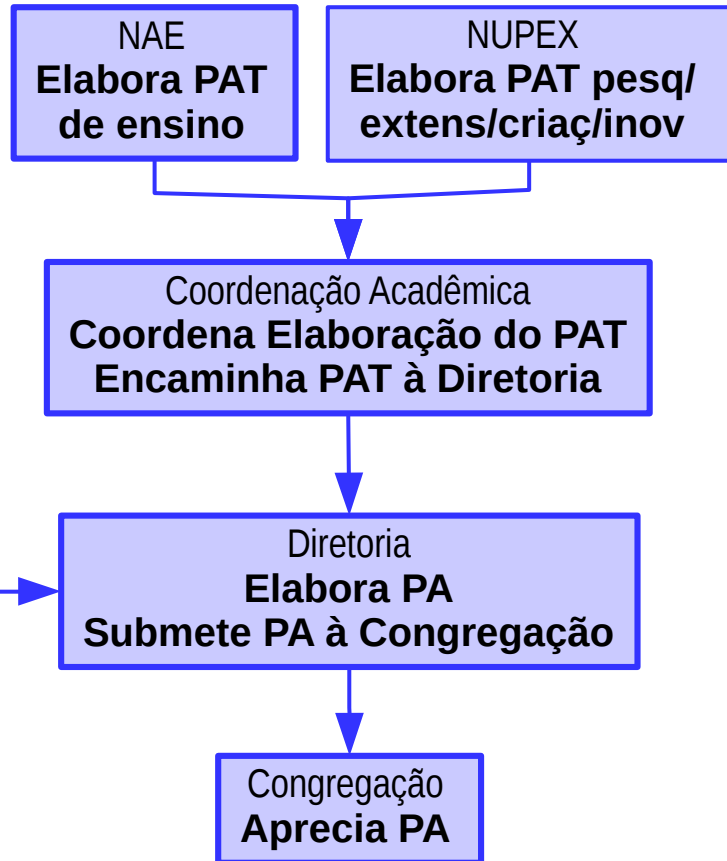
NAE
**Elabora PAT de ensino**

NUPEX
**Elabora PAT pesq/ extens/criaç/inov**

Coordenação Acadêmica
**Coordena Elaboração do PAT**
**Encaminha PAT à Diretoria**

Diretoria
**Elabora PA**
**Submete PA à Congregação**

Congregação
**Aprecia PA**